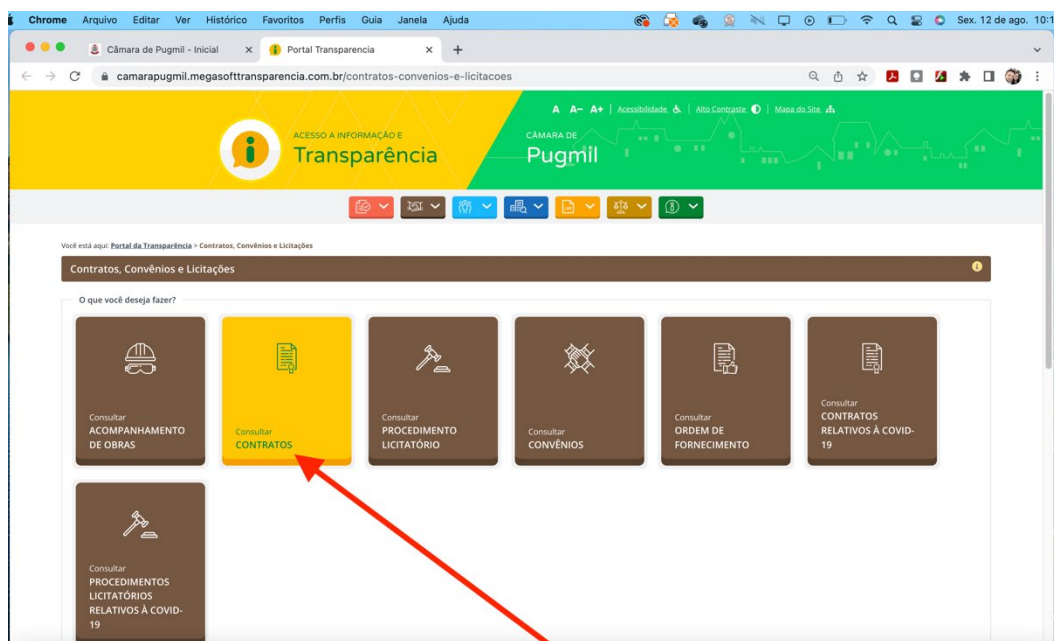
Chrome Arquivo Editar Ver Histórico Favoritos Perfis Guia Janela Ajuda

Sex. 12 de ago. 10:1

Câmara de Pugmil - Inicial

Portal Transparencia

camarapugmil.megasofttransparencia.com.br/contratos-convenios-e-licitacoes

A A- A+ | Acessibilidade | Alto Contraste | Mapa do Site

ACESSO A INFORMAÇÃO E
Transparência

CÂMARA DE
Pugmil

Você está aqui: Portal da Transparência > Contratos, Convênios e Licitações

Contratos, Convênios e Licitações

O que você deseja fazer?

Consultar
ACOMPANHAMENTO DE OBRAS

Consultar
CONTRATOS

Consultar
PROCEDIMENTO LICITATÓRIO

Consultar
CONVÊNIOS

Consultar
ORDEM DE FORNECIMENTO

Consultar
CONTRATOS RELATIVOS À COVID-19

Consultar
PROCEDIMENTOS LICITATÓRIOS RELATIVOS À COVID-19